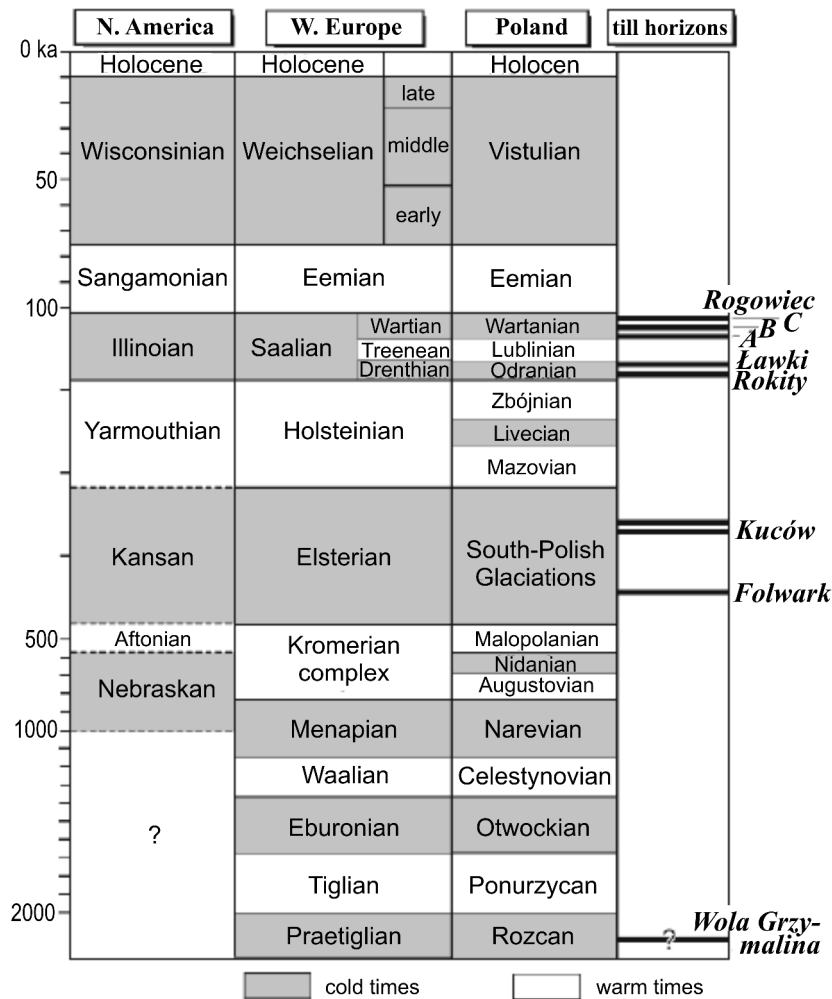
| N. America | W. Europe | | Poland | till horizons |
|---|---|---|---|---|
| Holocene | Holocene | | Holocen | |
| Wisconsinian | Weichselian | late | Vistulian | |
| | | middle | | |
| | | early | | |
| Sangamonian | Eemian | | Eemian | |
| Illinoian | Saalian | Wartian | Wartanian | Rogowiec, C, B, A |
| | | Treenean | Lublinian | |
| | | Drenthian | Odranian | Ławki, Rokity |
| Yarmouthian | Holsteinian | | Zbójnian | |
| | | | Livecian | |
| | | | Mazovian | |
| Kansan | Elsterian | | South-Polish Glaciations | Kuców, Folwark |
| Aftonian | Kromerian complex | | Malopolanian | |
| Nebraskan | | | Nidanian | |
| | | | Augustovian | |
| ? | Menapian | | Narevian | |
| | Waalian | | Celestynovian | |
| | Eburonian | | Otwockian | |
| | Tiglian | | Ponurzycan | |
| | Praetiglian | | Rozcan | ? Wola Grzymalina |

0 ka
50
100
500
1000
2000

cold times
warm times